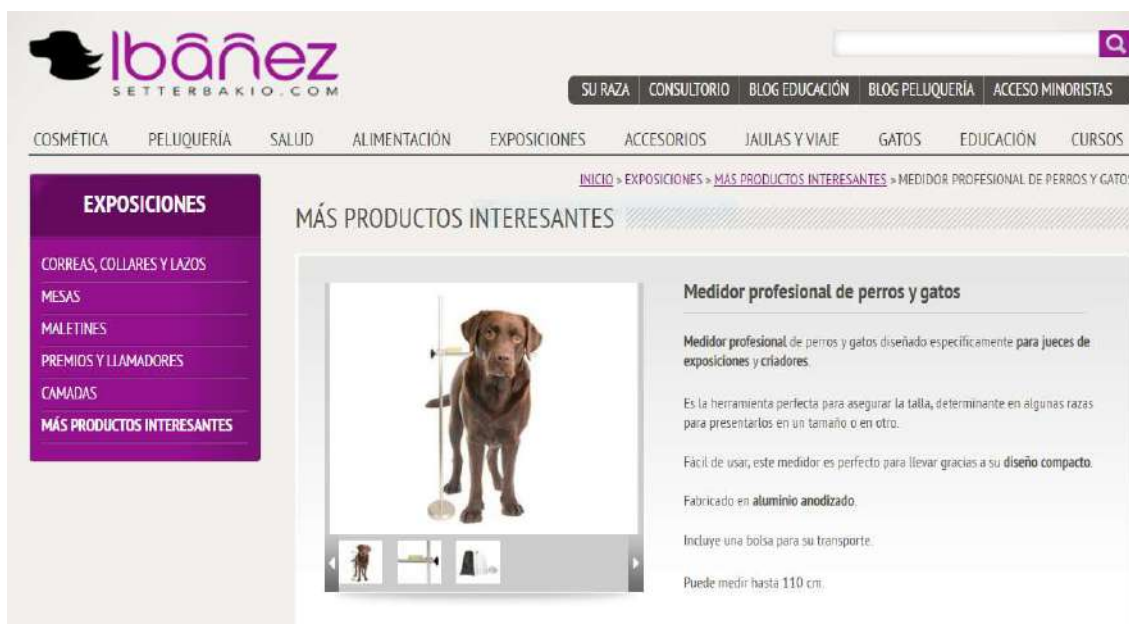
Ibãñez
SETTERBAKIO.COM

SU RAZA | CONSULTORIO | BLOG EDUCACIÓN | BLOG PELUQUERÍA | ACCESO MINORISTAS

COSMÉTICA PELUQUERÍA SALUD ALIMENTACIÓN EXPOSICIONES ACCESORIOS JAULAS Y VIAJE GATOS EDUCACIÓN CURSOS

INICIO » EXPOSICIONES » MÁS PRODUCTOS INTERESANTES » MEDIDOR PROFESIONAL DE PERROS Y GATOS

EXPOSICIONES

CORREAS, COLLARES Y LAZOS
MESAS
MALETINES
PREMIOS Y LLAMADORES
CAMADAS
MÁS PRODUCTOS INTERESANTES

MÁS PRODUCTOS INTERESANTES

Medidor profesional de perros y gatos

Medidor profesional de perros y gatos diseñado específicamente para jueces de exposiciones y criadores.

Es la herramienta perfecta para asegurar la talla, determinante en algunas razas para presentarlos en un tamaño o en otro.

Fácil de usar, este medidor es perfecto para llevar gracias a su diseño compacto.

Fabricado en aluminio anodizado.

Incluye una bolsa para su transporte.

Puede medir hasta 110 cm.